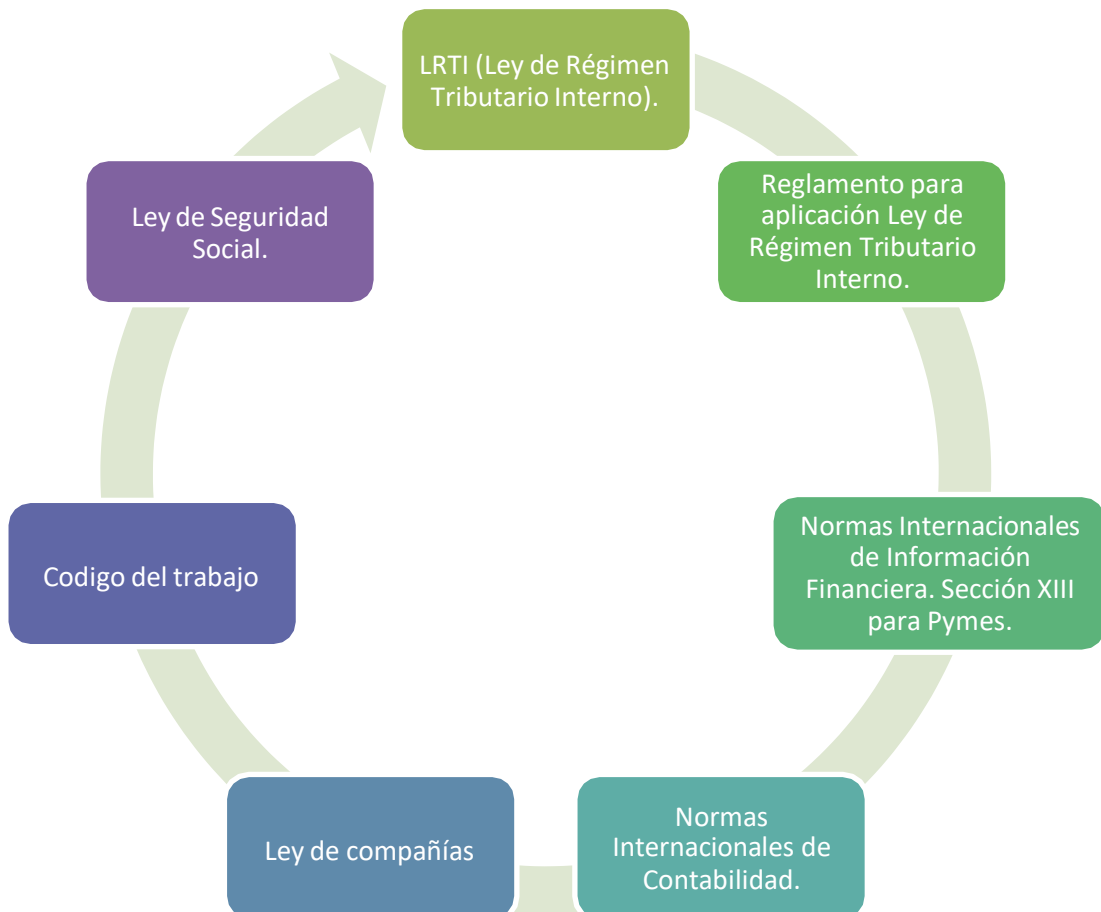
LRTI (Ley de Régimen Tributario Interno).

Reglamento para aplicación Ley de Régimen Tributario Interno.

Normas Internacionales de Información Financiera. Sección XIII para Pymes.

Normas Internacionales de Contabilidad.

Ley de compañías

Codigo del trabajo

Ley de Seguridad Social.